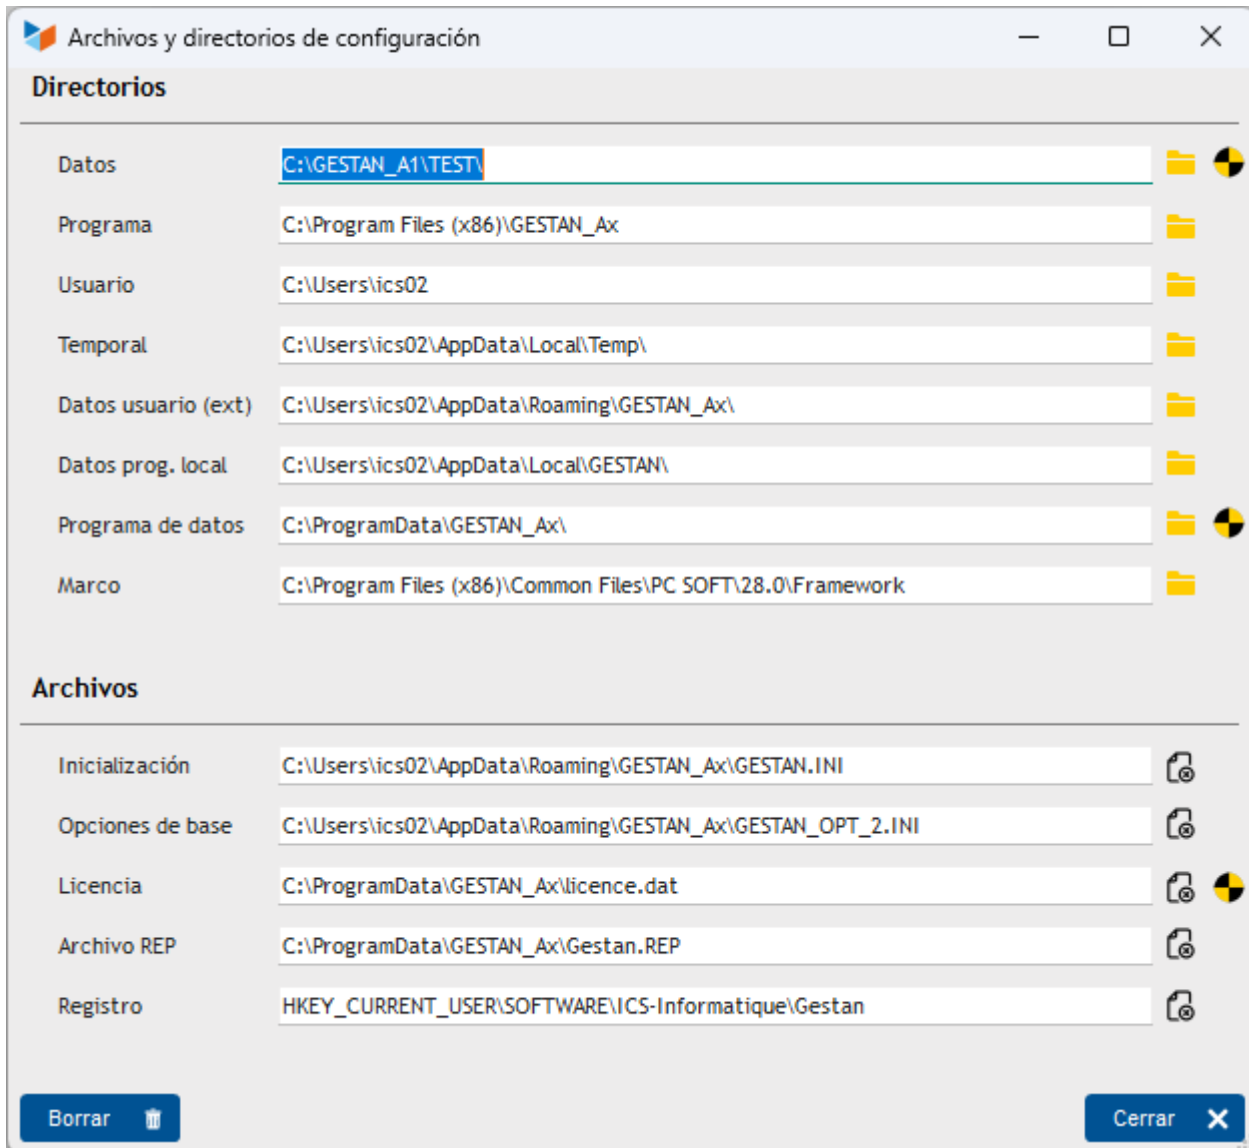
Archivos y directorios de configuración

Directorios

Datos C:\GESTAN_A1\TEST\

Programa C:\Program Files (x86)\GESTAN_Ax

Usuario C:\Users\ics02

Temporal C:\Users\ics02\AppData\Local\Temp\

Datos usuario (ext) C:\Users\ics02\AppData\Roaming\GESTAN_Ax\

Datos prog. local C:\Users\ics02\AppData\Local\GESTAN\

Programa de datos C:\ProgramData\GESTAN_Ax\

Marco C:\Program Files (x86)\Common Files\PC SOFT\28.0\Framework

Archivos

Inicialización C:\Users\ics02\AppData\Roaming\GESTAN_Ax\GESTAN.INI

Opciones de base C:\Users\ics02\AppData\Roaming\GESTAN_Ax\GESTAN_OPT_2.INI

Licencia C:\ProgramData\GESTAN_Ax\licence.dat

Archivo REP C:\ProgramData\GESTAN_Ax\Gestan.REP

Registro HKEY_CURRENT_USER\SOFTWARE\ICS-Informatique\Gestan

Borrar

Cerrar